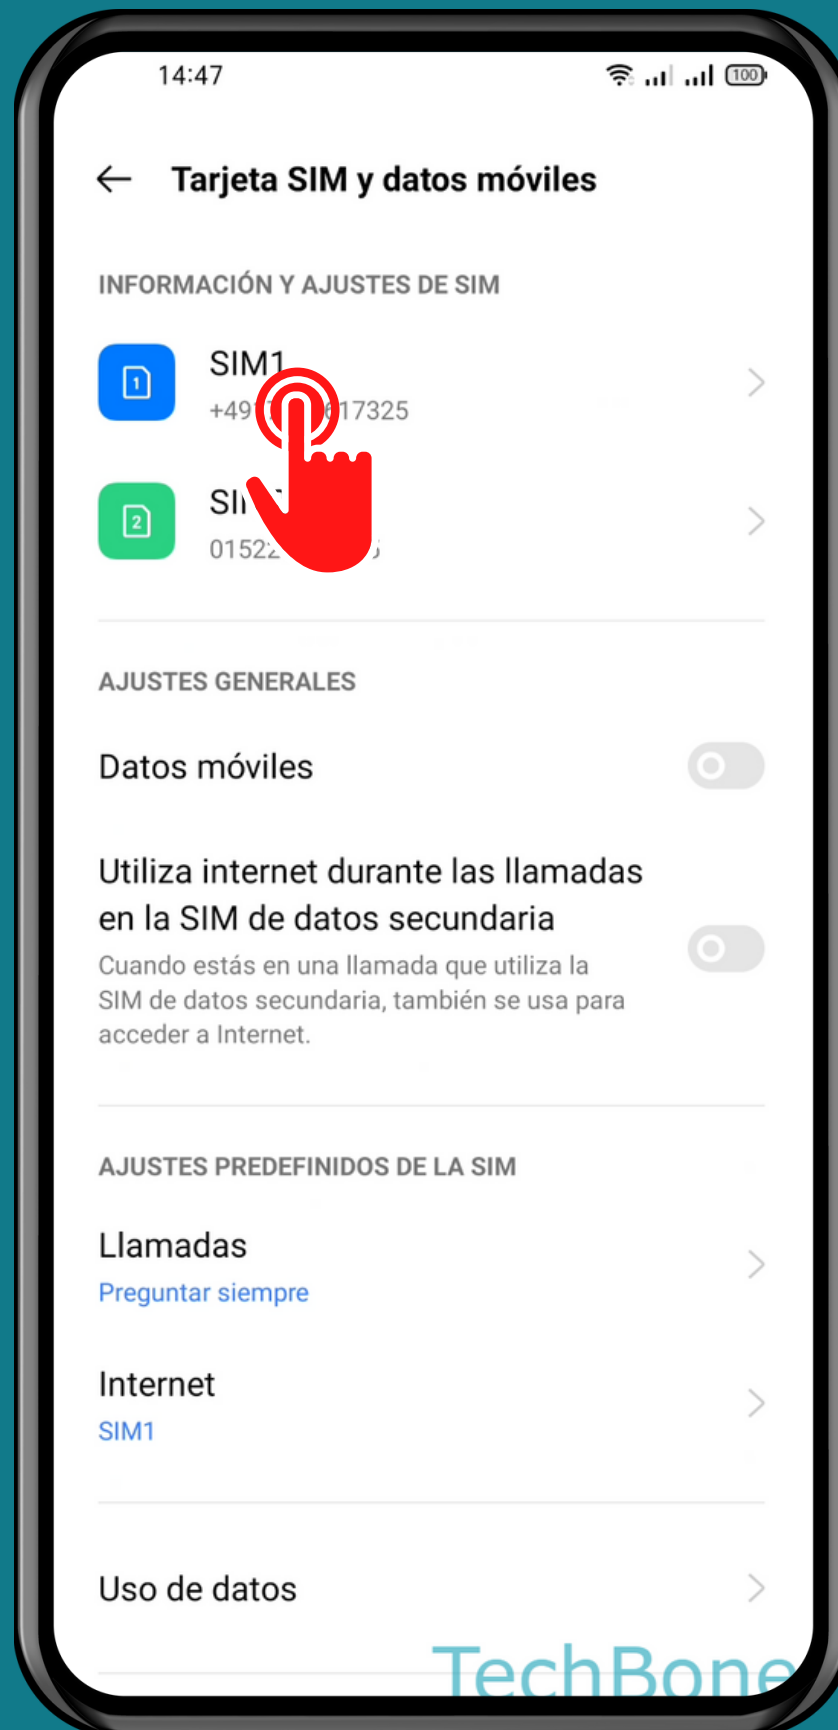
14:47

100

Tarjeta SIM y datos móviles

INFORMACIÓN Y AJUSTES DE SIM

1

SIM1
+49 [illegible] 617325

2

SI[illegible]
01522 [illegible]

AJUSTES GENERALES

Datos móviles

Utiliza internet durante las llamadas en la SIM de datos secundaria
Cuando estás en una llamada que utiliza la SIM de datos secundaria, también se usa para acceder a Internet.

AJUSTES PREDEFINIDOS DE LA SIM

Llamadas
Preguntar siempre

Internet
SIM1

Uso de datos

TechBone